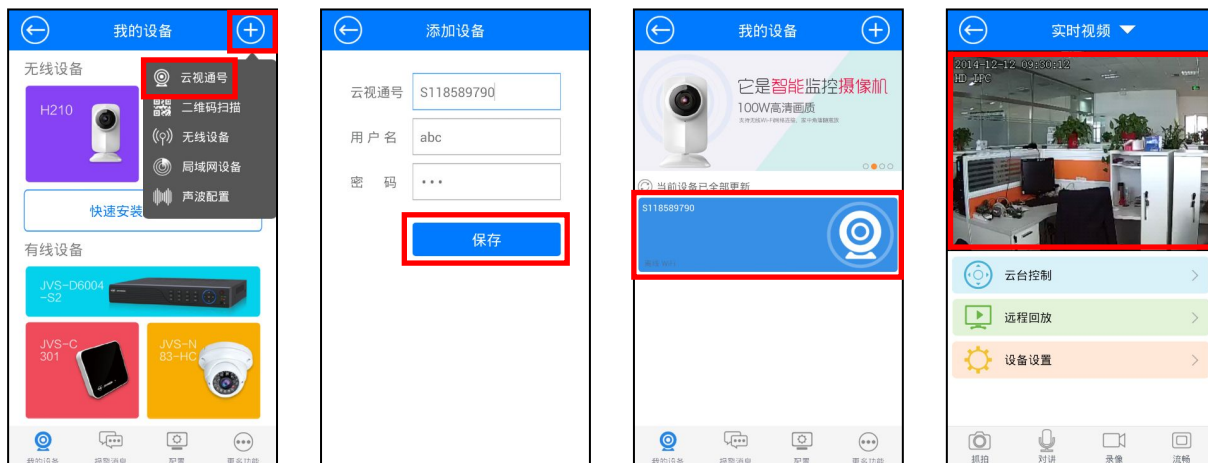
我的设备

无线设备

云视通号
二维码扫描
无线设备
局域网设备
声波配置

H210

快速安装

有线设备

JVS-D6004-S2

JVS-C301

JVS-N83-HC

我的设备 报警消息 配置 更多功能

添加设备

云视通号 S118589790

用户名 abc

密码 •••

保存

我的设备

它是智能监控摄像机
100W高清画质

当前设备已全部更新

S118589790

我的设备 报警消息 配置 更多功能

实时视频

2014-12-12 09:30:12
HD-IPC

云台控制

远程回放

设备设置

抓拍 对讲 录像 流畅